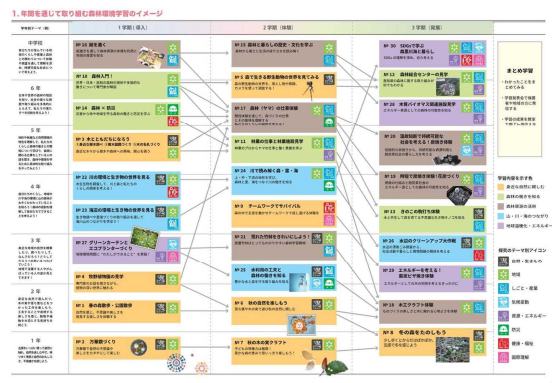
1. 年間を通して取り組む森林環境学習のイメージ

学年別テーマ（例）

1学期（導入）

2学期（体験）

3学期（発展）

中学校

6年

5年

4年

3年

2年

1年

№ 10 岡を遊く

№ 11 森林入門！

№ 14 森林 × 防災

№ 1 木とともだちになろう

№ 22 川の環境と生き物の世界を見る

№ 23 海辺の環境と生き物の世界を見る

№ 27 グリーンカーテンでエコプランターづくり

№ 4 牧野植物園の学習

№ 1 春の自然学・公園散歩

№ 3 万華鏡づくり

№ 5 森林と暮らしの歴史・文化を学ぶ

№ 6 森で生きる野生動物の世界を見てみる

№ 8 森林（ヤマ）の仕事体験

№ 11 林業の仕事と林業機械見学

№ 20 川で魚を捕く森・里・海

№ 26 チームワークでサバイバル

№ 21 間伐の仕組みを学ぼう

№ 9 水利用の工夫と森林の働きを知る

№ 8 秋の自然を楽しもう

№ 7 秋の木の実クラフト

№ 30 SDGsで学ぶ森林の未来

№ 12 森林総合センターの見学

№ 28 木質バイオマス発電施設見学

№ 18 酒造製材で持続可能な社会を考える！

№ 15 神秘で地球環境！花炭づくり

№ 13 自然との共生を体験

№ 28 水辺のグリーンアップ大作戦

№ 29 エネルギーを考える！脱炭素について体験学習

№ 19 木工クラフト体験

№ 8 冬の森をたのしもう

まとめ学習

学習内容を示す色

身近な自然に親しむ

森林の働きを知る

森林資源の活用

山・川・海のつながり

地球温暖化・エネルギー

探究のテーマ別アイコン

自然・生きもの

地域

しごと・産業

気候変動

資源・エネルギー

防災

健康・福祉

国際理解